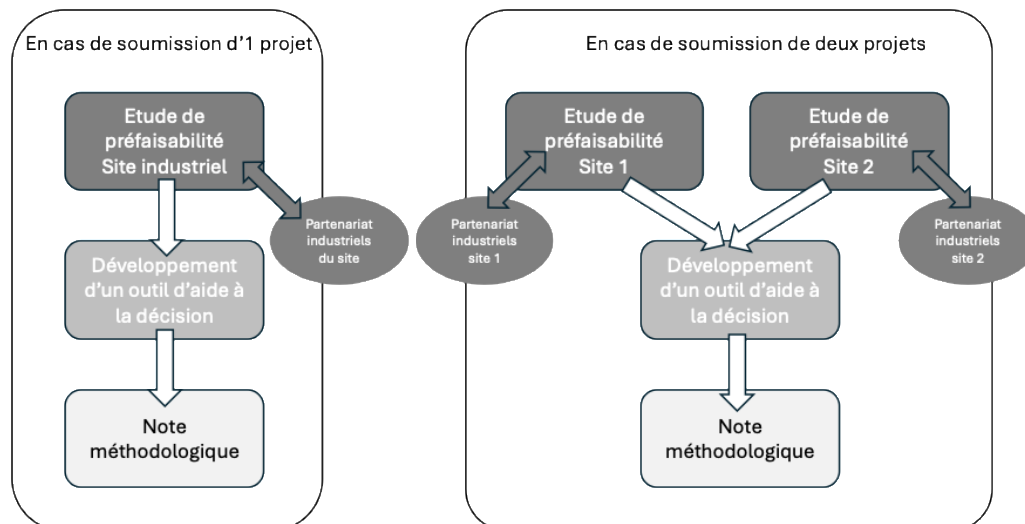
En cas de soumission d'1 projet

Etude de préfaisabilité Site industriel

Partenariat industriels du site

Développement d'un outil d'aide à la décision

Note méthodologique

En cas de soumission de deux projets

Etude de préfaisabilité Site 1

Etude de préfaisabilité Site 2

Partenariat industriels site 1

Partenariat industriels site 2

Développement d'un outil d'aide à la décision

Note méthodologique